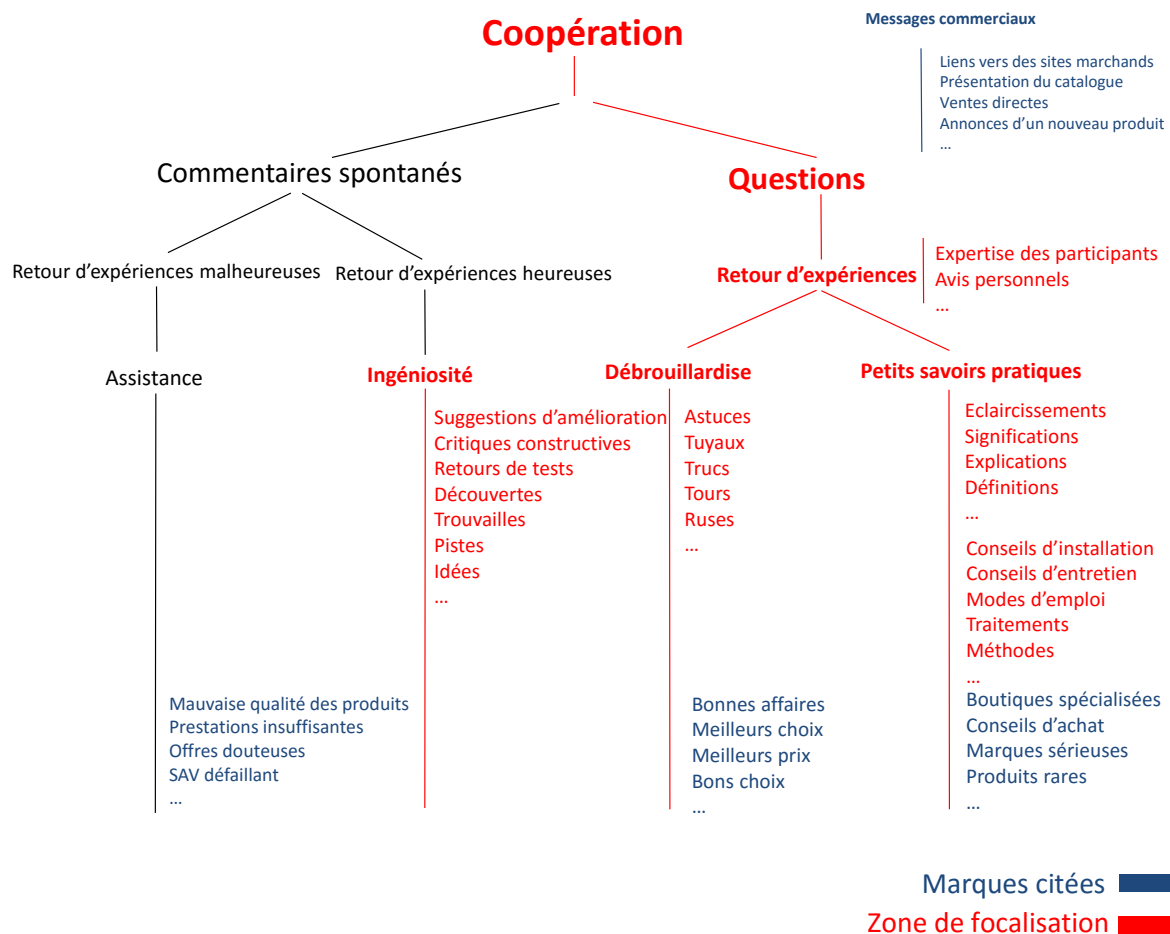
Coopération

Messages commerciaux

Liens vers des sites marchands
Présentation du catalogue
Ventes directes
Annonces d'un nouveau produit
...

Commentaires spontanés

Questions

Retour d'expériences malheureuses

Retour d'expériences heureuses

Retour d'expériences

Expertise des participants
Avis personnels
...

Assistance

Ingéniosité

Débrouillardise

Petits savoirs pratiques

Suggestions d'amélioration
Critiques constructives
Retours de tests
Découvertes
Trouvailles
Pistes
Idées
...

Astuces
Tuyaux
Trucs
Tours
Ruses
...

Eclaircissements
Significations
Explications
Définitions
...

Conseils d'installation
Conseils d'entretien
Modes d'emploi
Traitements
Méthodes
...

Mauvaise qualité des produits
Prestations insuffisantes
Offres douteuses
SAV défaillant
...

Bonnes affaires
Meilleurs choix
Meilleurs prix
Bons choix
...

Boutiques spécialisées
Conseils d'achat
Marques sérieuses
Produits rares
...

Marques citées

Zone de focalisation